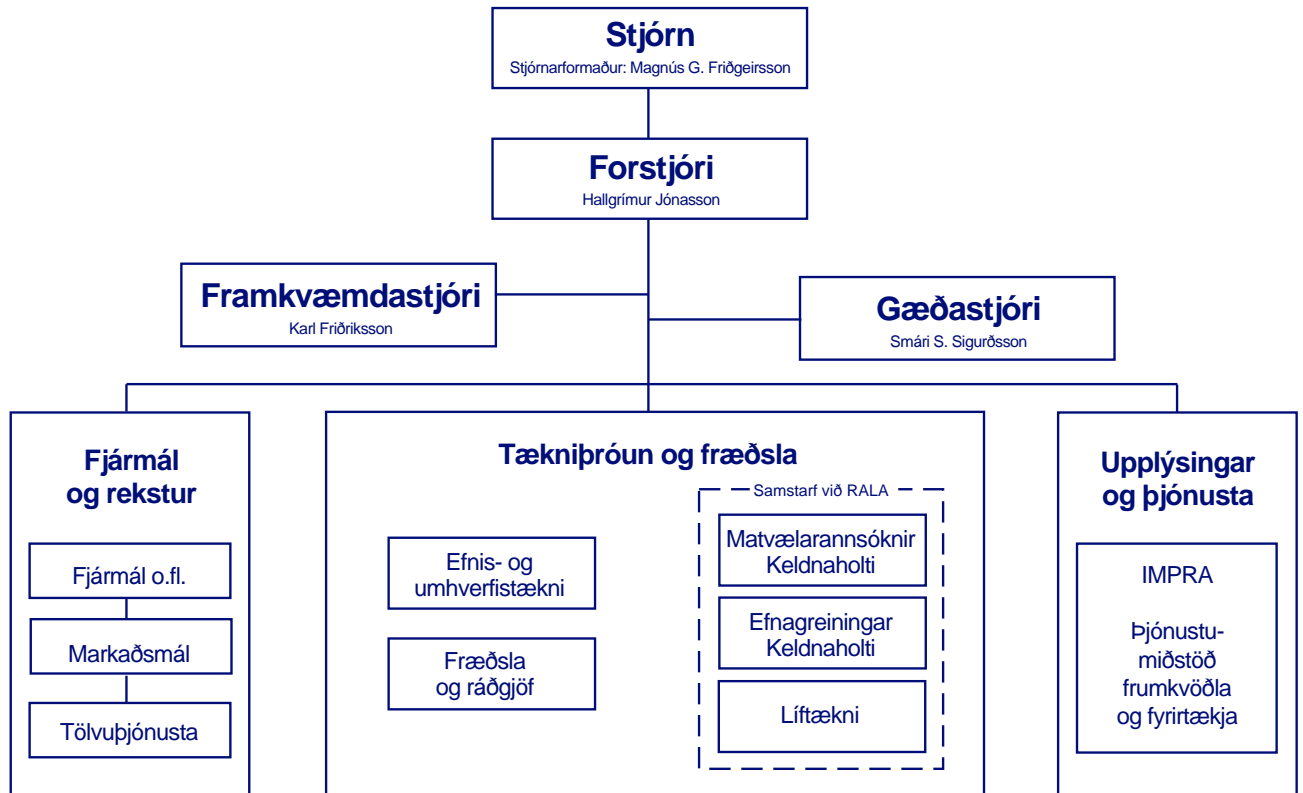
Stjórn
Stjórnarformaður: Magnús G. Friðgeirsson

Forstjóri
Hallgrímur Jónasson

Framkvæmdastjóri
Karl Friðriksson

Gæðastjóri
Smári S. Sigurðsson

Fjármál og rekstur

Fjármál o.fl.

Markaðsmál

Tölvuþjónusta

Tækniþróun og fræðsla

Efnis- og umhverfistækni

Fræðsla og ráðgjöf

Samstarf við RALA

Matvælarannsóknir Keldnaholti

Efnagreiningar Keldnaholti

Líftækni

Upplýsingar og þjónusta

IMPRA

Þjónustumiðstöð frumkvöðla og fyrirtækja